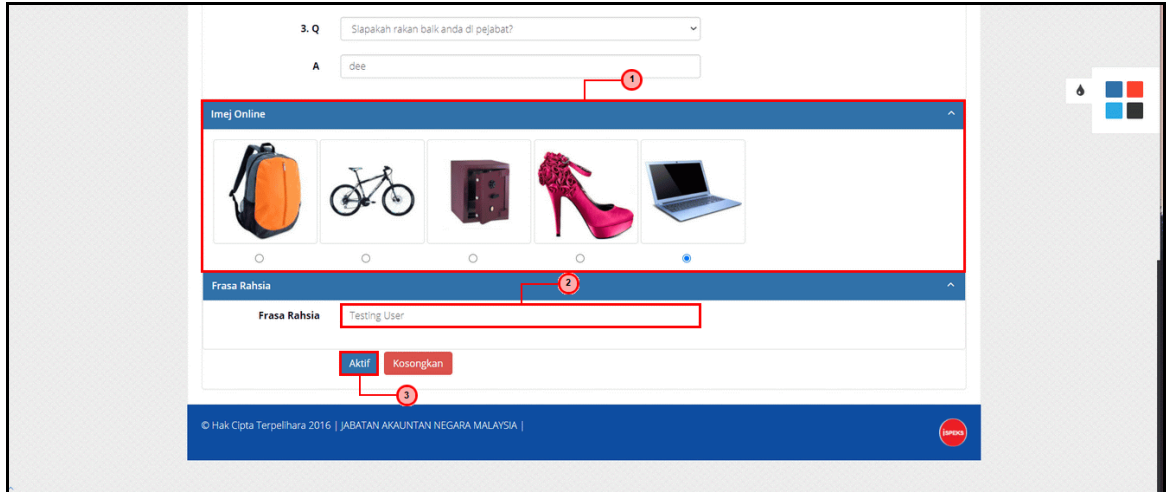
3. Q Siapakah rakan baik anda di pejabat?

A dee

1

Imej Online

Frasa Rahsia

2

Frasa Rahsia Testing User

Aktif Kosongkan

3

© Hak Cipta Terpelihara 2016 | JABATAN AKAUNTAN NEGARA MALAYSIA |

iSPEKS